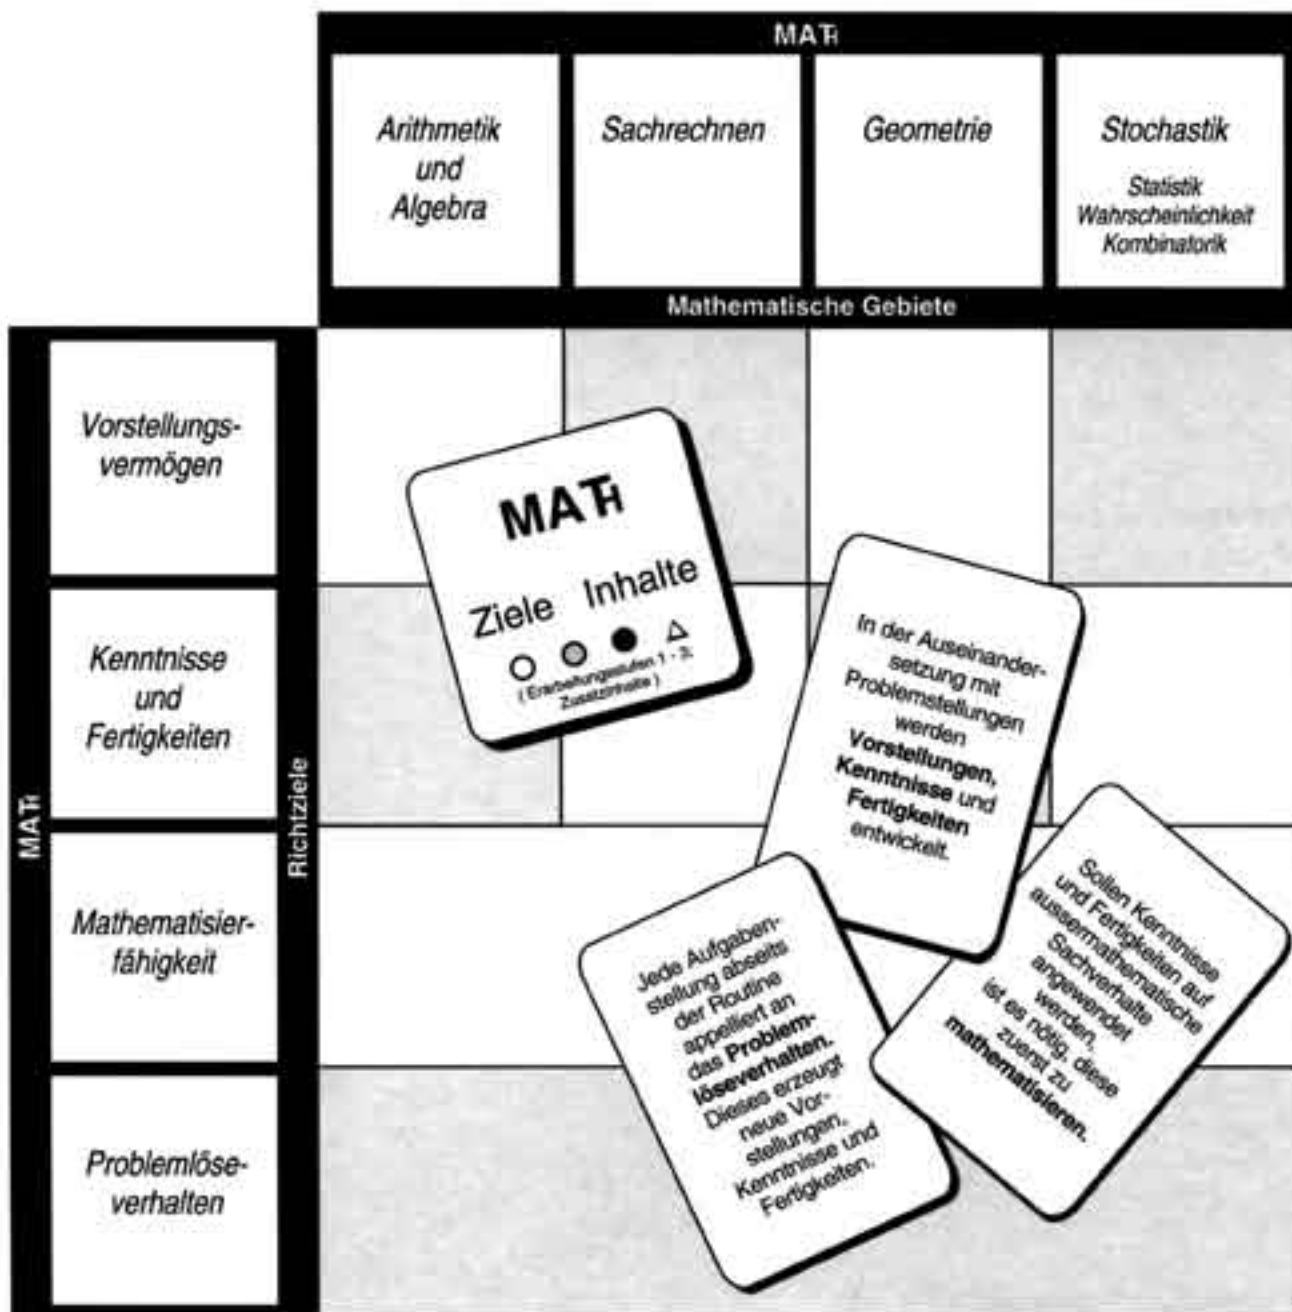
MATH

Arithmetik und Algebra

Sachrechnen

Geometrie

Stochastik
Statistik
Wahrscheinlichkeit
Kombinatorik

Mathematische Gebiete

MATH

Richtziele

Vorstellungsvermögen

Kenntnisse und Fertigkeiten

Mathematisierfähigkeit

Problemlöseverhalten

MATH

Ziele Inhalte

( Erarbeitungsstufen 1 - 3; Zusatzinhalte )

In der Auseinandersetzung mit Problemstellungen werden **Vorstellungen, Kenntnisse** und **Fertigkeiten** entwickelt.

Jede Aufgabenstellung abseits der Routine appelliert an das **Problemlöseverhalten.** Dieses erzeugt neue Vorstellungen, Kenntnisse und Fertigkeiten.

Sollen Kenntnisse und Fertigkeiten auf aussermathematische Sachverhalte angewendet werden, ist es nötig, diese zuerst zu **mathematisieren.**